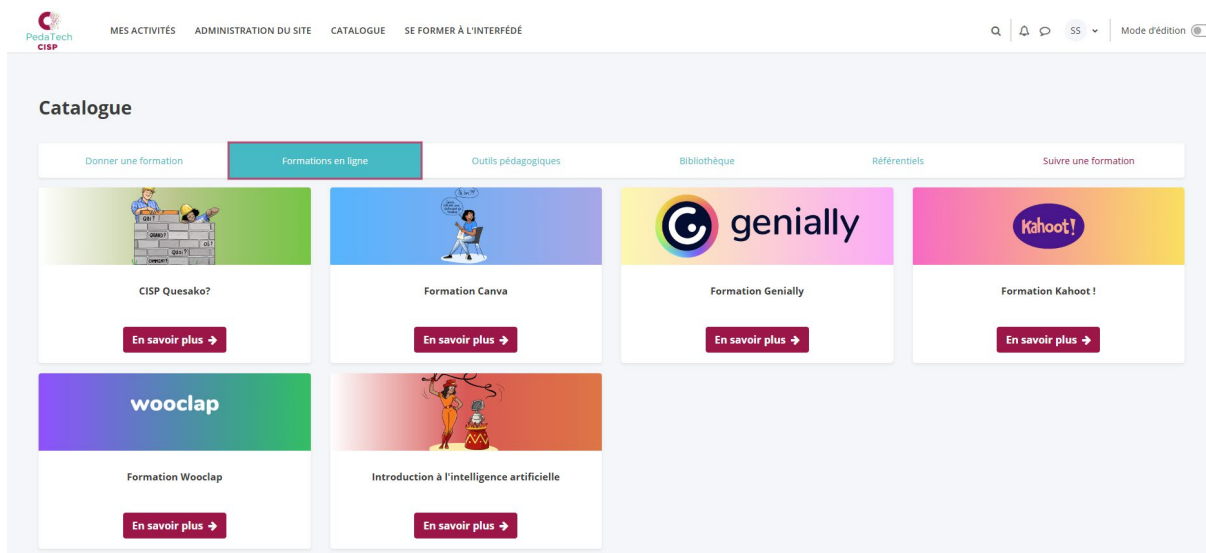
PedaTech CISP

MES ACTIVITÉS ADMINISTRATION DU SITE CATALOGUE SE FORMER À L'INTERFÉDÉ

SS Mode d'édition

Catalogue

Donner une formation | Formations en ligne | Outils pédagogiques | Bibliothèque | Référentiels | Suivre une formation

QUI? QUAND? OÙ? QUOI? COMMENT?

CISP Quesako?

En savoir plus

Formation Canva

En savoir plus

genially

Formation Genially

En savoir plus

Kahoot!

Formation Kahoot !

En savoir plus

wooclap

Formation Wooclap

En savoir plus

Introduction à l'intelligence artificielle

En savoir plus